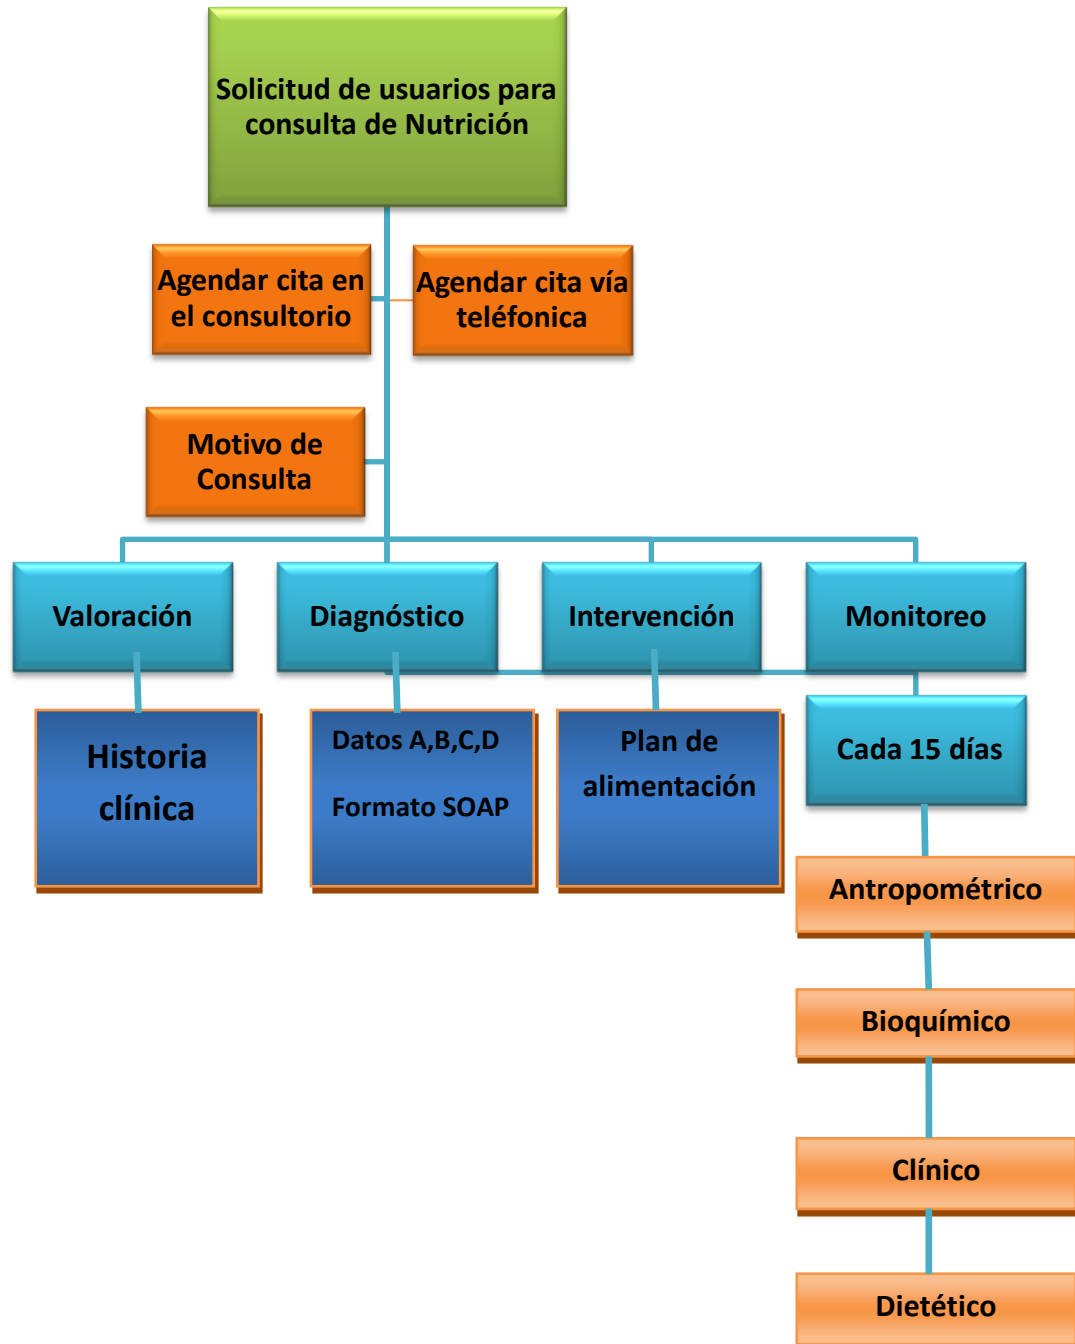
Solicitud de usuarios para consulta de Nutrición

Agendar cita en el consultorio

Agendar cita vía teléfonica

Motivo de Consulta

Valoración

Diagnóstico

Intervención

Monitoreo

Historia clínica

Datos A,B,C,D

Formato SOAP

Plan de alimentación

Cada 15 días

Antropométrico

Bioquímico

Clínico

Dietético